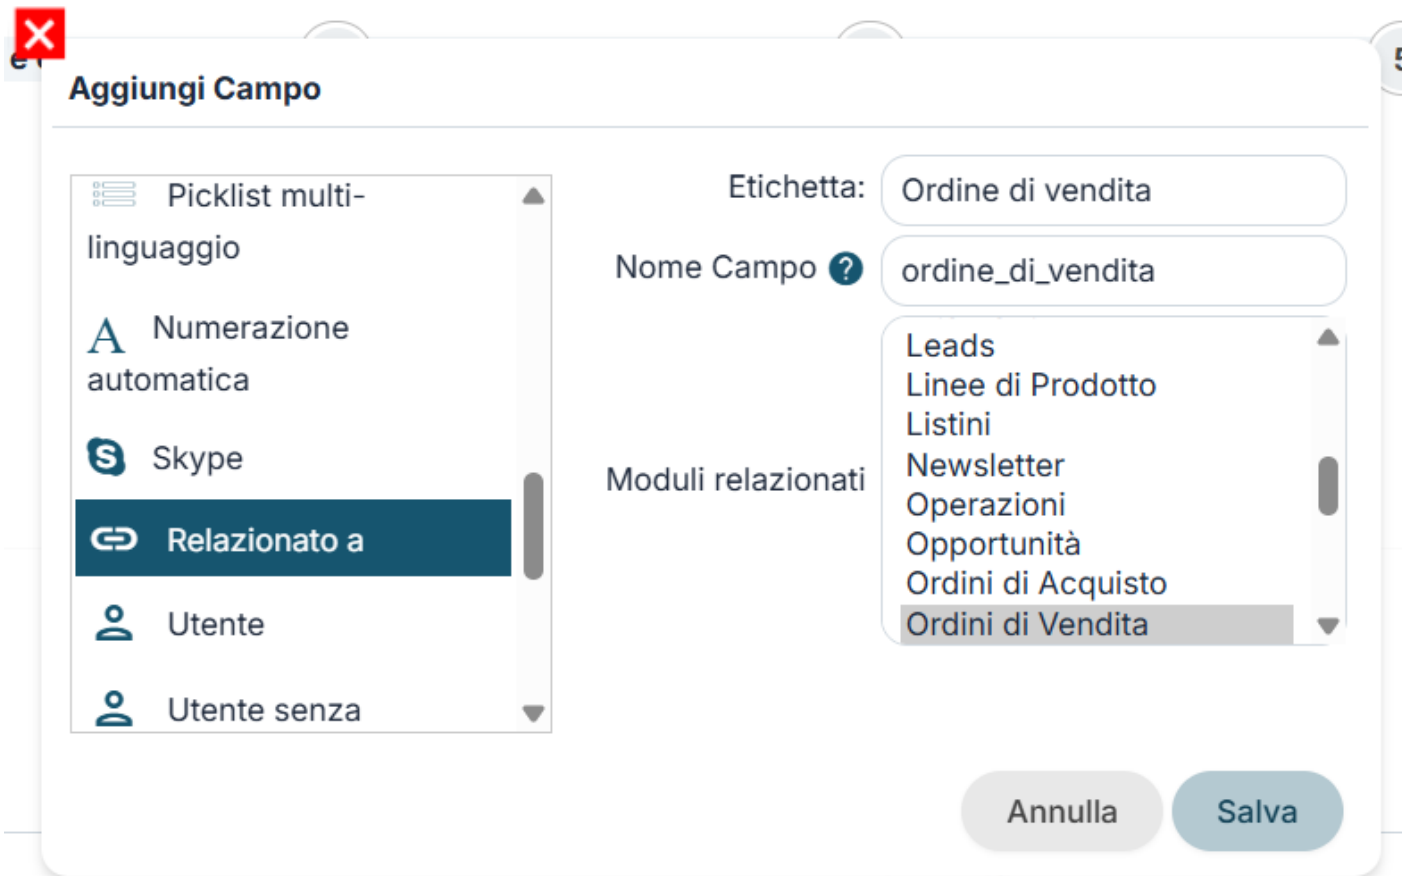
Aggiungi Campo

Picklist multi-linguaggio

Numerazione automatica

Skype

Relazionato a

Utente

Utente senza

Etichetta: Ordine di vendita

Nome Campo ? ordine_di_vendita

Moduli relazionati

Leads
Linee di Prodotto
Listini
Newsletter
Operazioni
Opportunità
Ordini di Acquisto
Ordini di Vendita

Annulla
Salva